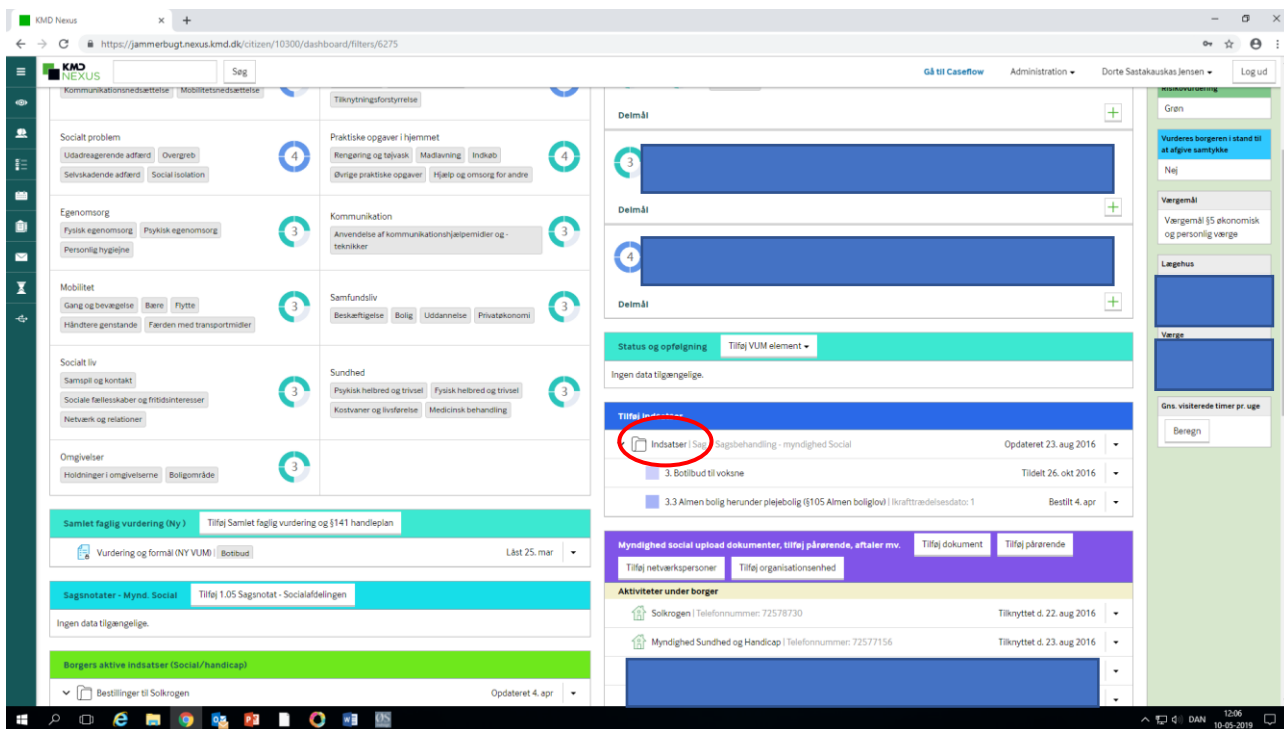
KMD Nexus × +

https://jammerbugt.nexus.kmd.dk/citizen/10300/dashboard/filters/6275

KMD NEXUS Søg

Gå til Caseflow Administration Dorte Sastakauskas Jensen Log ud

Kommunikationsnedsættelse Mobilitetsnedsættelse

Tilknytningsforstyrrelse

Socialt problem
Udadreagerende adfærd Overgreb
Selvskadende adfærd Social isolation
4

Praktiske opgaver i hjemmet
Rengøring og tøjvask Madlavning Indkøb
Øvrige praktiske opgaver Hjælp og omsorg for andre
4

Egenomsorg
Fysisk egenomsorg Psykisk egenomsorg
Personlig hygiejne
3

Kommunikation
Anvendelse af kommunikationshjælpemidler og -teknikker
3

Mobilitet
Gang og bevægelse Bære Flytte
Håndtere genstande Færden med transportmidler
3

Samfundsliv
Beskæftigelse Bolig Uddannelse Privatøkonomi
3

Socialt liv
Samspil og kontakt
Sociale fællesskaber og fritidsinteresser
Netværk og relationer
3

Sundhed
Psykisk helbred og trivsel Fysisk helbred og trivsel
Kostvaner og livsførelse Medicinsk behandling
3

Omgivelser
Holdninger i omgivelserne Boligområde
3

Samlet faglig vurdering (Ny ) Tilføj Samlet faglig vurdering og §141 handleplan

Vurdering og formål (NY VUM) Botilbud Låst 25. mar

Sagsnotater - Mynd. Social Tilføj 1.05 Sagsnotat - Socialafdelingen

Ingen data tilgængelige.

Borgers aktive indsatser (Social/handicap)

Bestillinger til Solkrogen Opdateret 4. apr

Delmål
3
Delmål
4
Delmål

Status og opfølgning Tilføj VUM element

Ingen data tilgængelige.

Tilføj indsatser

Indsatser | Sag: Sagsbehandling - myndighed Social Opdateret 23. aug 2016

3. Botilbud til voksne Tildelt 26. okt 2016

3.3 Almen bolig herunder plejebolig (§105 Almen boliglov) | Ikrafttrædelsesdato: 1 Bestilt 4. apr

Myndighed social upload dokumenter, tilføj pårørende, aftaler mv. Tilføj dokument Tilføj pårørende
Tilføj netværkspersoner Tilføj organisationsenhed

Aktiviteter under borger

Solkrogen | Telefonnummer: 72578730 Tilknyttet d. 22. aug 2016

Myndighed Sundhed og Handicap | Telefonnummer: 72577156 Tilknyttet d. 23. aug 2016

Risikovurdering
Grøn

Vurderes borgeren i stand til at afgive samtykke
Nej

Værgemål
Værgemål §5 økonomisk og personlig værge

Lægehus

Værge

Gns. visiterede timer pr. uge
Beregn

DAN 12:06 10-05-2019